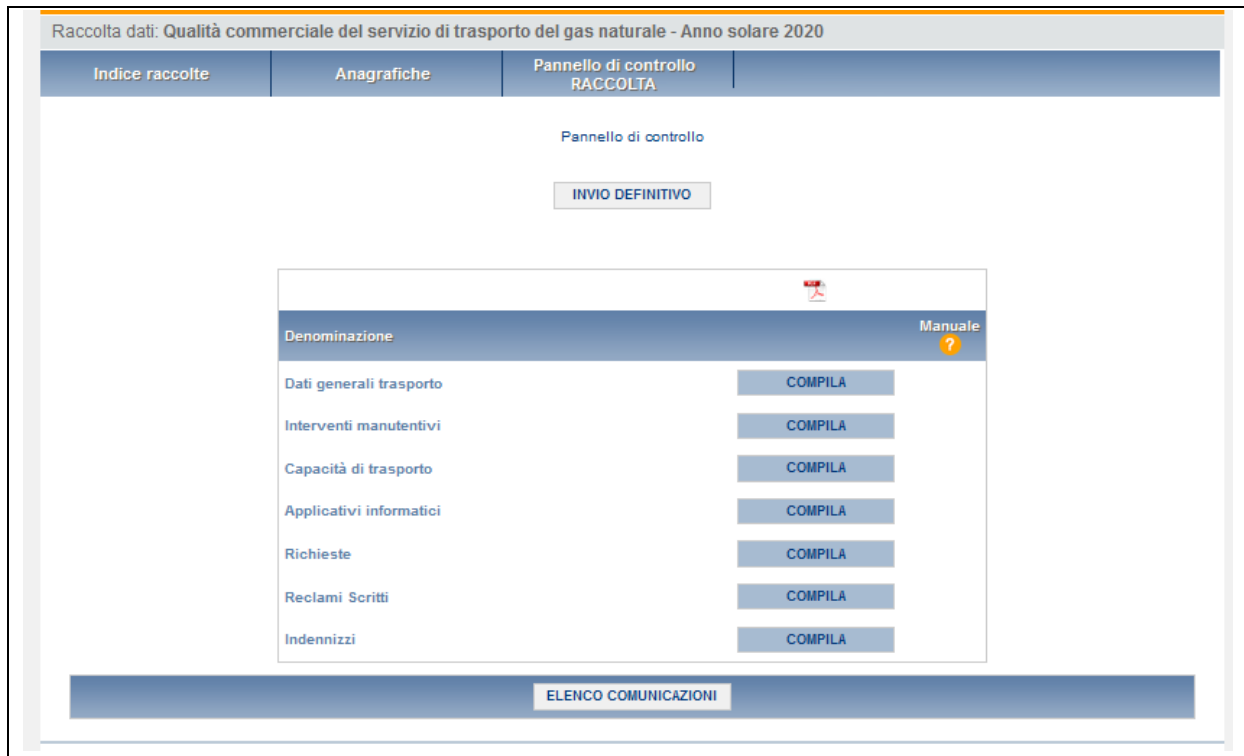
Raccolta dati: Qualità commerciale del servizio di trasporto del gas naturale - Anno solare 2020

Indice raccolte | Anagrafiche | Pannello di controllo RACCOLTA

Pannello di controllo

INVIO DEFINITIVO

| Denominazione | | Manuale ? |
|---|---|---|
| Dati generali trasporto | COMPILA | |
| Interventi manutentivi | COMPILA | |
| Capacità di trasporto | COMPILA | |
| Applicativi informatici | COMPILA | |
| Richieste | COMPILA | |
| Reclami Scritti | COMPILA | |
| Indennizzi | COMPILA | |

ELENCO COMUNICAZIONI